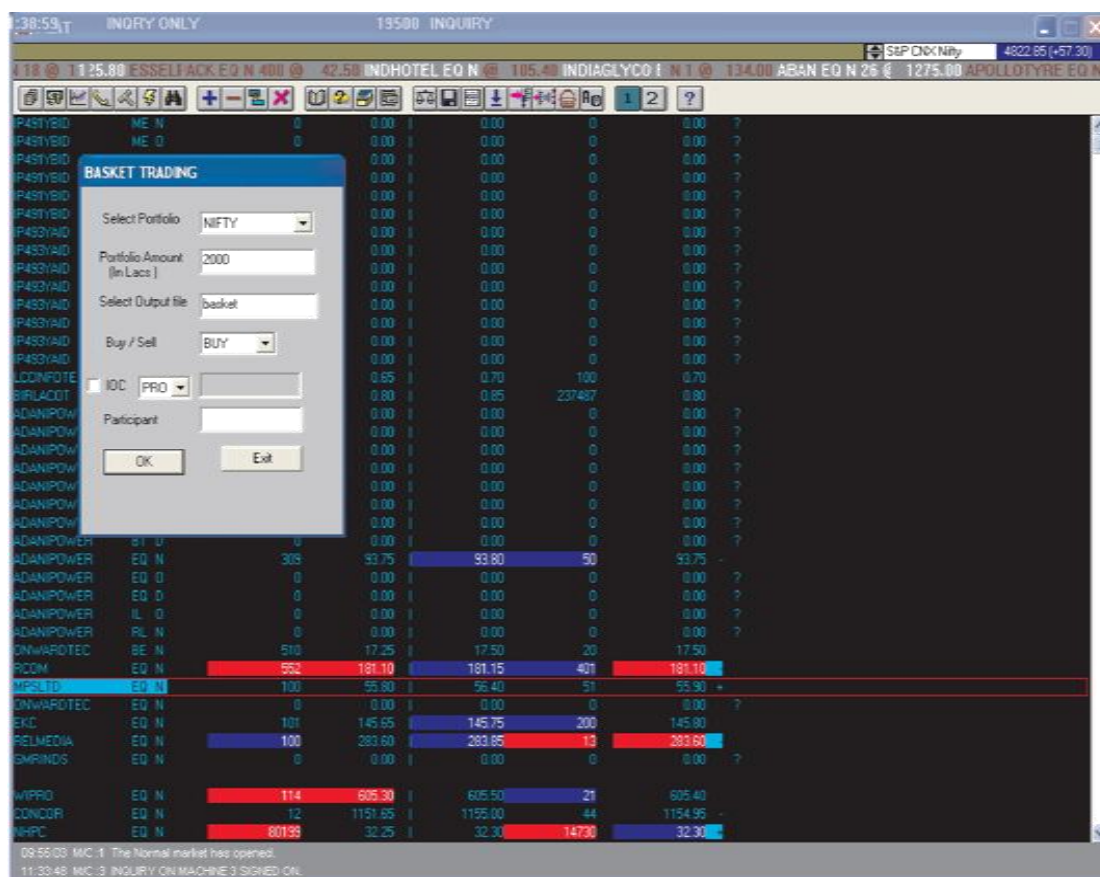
:38:59 T INQRY ONLY 19500 INQUIRY

S&P CNX Nifty 4822.85 (+57.30)

1 18 @ 1125.80 ESSELPACK EQ N 400 @ 42.58 INDHOTEL EQ N @ 105.40 INDIAGLYCO E N 1 @ 134.00 ABAN EQ N 26 @ 1275.00 APOLLOTYRE EQ N

1 2 ?

| | | | | | | | | |
|---|---|---|---|---|---|---|---|---|
| P491YBID | ME N | 0 | 0.00 | 0.00 | 0 | 0.00 | ? |
| P491YBID | ME O | 0 | 0.00 | 0.00 | 0 | 0.00 | ? |
| P491YBID | | | 0.00 | 0.00 | 0 | 0.00 | ? |
| P491YBID | | | 0.00 | 0.00 | 0 | 0.00 | ? |
| P491YBID | | | 0.00 | 0.00 | 0 | 0.00 | ? |
| P491YBID | | | 0.00 | 0.00 | 0 | 0.00 | ? |
| P493YAID | | | 0.00 | 0.00 | 0 | 0.00 | ? |
| P493YAID | | | 0.00 | 0.00 | 0 | 0.00 | ? |
| P493YAID | | | 0.00 | 0.00 | 0 | 0.00 | ? |
| P493YAID | | | 0.00 | 0.00 | 0 | 0.00 | ? |
| P493YAID | | | 0.00 | 0.00 | 0 | 0.00 | ? |
| P493YAID | | | 0.00 | 0.00 | 0 | 0.00 | ? |
| P493YAID | | | 0.00 | 0.00 | 0 | 0.00 | ? |
| P493YAID | | | 0.00 | 0.00 | 0 | 0.00 | ? |
| LCONFOTE | | | 0.65 | 0.70 | 100 | 0.70 | |
| BIRLACOT | | | 0.80 | 0.85 | 237487 | 0.80 | |
| ADANIPOW | | | 0.00 | 0.00 | 0 | 0.00 | ? |
| ADANIPOW | | | 0.00 | 0.00 | 0 | 0.00 | ? |
| ADANIPOW | | | 0.00 | 0.00 | 0 | 0.00 | ? |
| ADANIPOW | | | 0.00 | 0.00 | 0 | 0.00 | ? |
| ADANIPOW | | | 0.00 | 0.00 | 0 | 0.00 | ? |
| ADANIPOW | | | 0.00 | 0.00 | 0 | 0.00 | ? |
| ADANIPOW | | | 0.00 | 0.00 | 0 | 0.00 | ? |
| ADANIPOWER | BT D | 0 | 0.00 | 0.00 | 0 | 0.00 | ? |
| ADANIPOWER | EQ N | 309 | 93.75 | 93.80 | 50 | 93.75 | - |
| ADANIPOWER | EQ D | 0 | 0.00 | 0.00 | 0 | 0.00 | ? |
| ADANIPOWER | EQ D | 0 | 0.00 | 0.00 | 0 | 0.00 | ? |
| ADANIPOWER | IL O | 0 | 0.00 | 0.00 | 0 | 0.00 | ? |
| ADANIPOWER | RL N | 0 | 0.00 | 0.00 | 0 | 0.00 | ? |
| ONWARDTEC | BE N | 510 | 17.25 | 17.50 | 20 | 17.50 | |
| RCOM | EQ N | 552 | 181.10 | 181.15 | 401 | 181.10 | |
| MPSLTD | EQ N | 100 | 55.80 | 56.40 | 51 | 55.90 | + |
| ONWARDTEC | EQ N | 0 | 0.00 | 0.00 | 0 | 0.00 | ? |
| EKC | EQ N | 101 | 145.65 | 145.75 | 200 | 145.80 | |
| RELMEDIA | EQ N | 100 | 283.60 | 283.85 | 13 | 283.60 | |
| GMRINDS | EQ N | 0 | 0.00 | 0.00 | 0 | 0.00 | ? |
| WIPRO | EQ N | 114 | 605.30 | 605.50 | 21 | 605.40 | |
| CONCOR | EQ N | 12 | 1151.65 | 1155.00 | 44 | 1154.95 | - |
| NHPC | EQ N | 80199 | 32.25 | 32.30 | 14730 | 32.30 | |

BASKET TRADING

Select Portfolio NIFTY

Portfolio Amount (In Lacs) 2000

Select Output file basket

Buy / Sell BUY

IOC PRO

Participant

OK Exit

09:55:03 M/C :1 The Normal market has opened.

11:33:48 M/C :3 INQUIRY ON MACHINE 3 SIGNED ON.